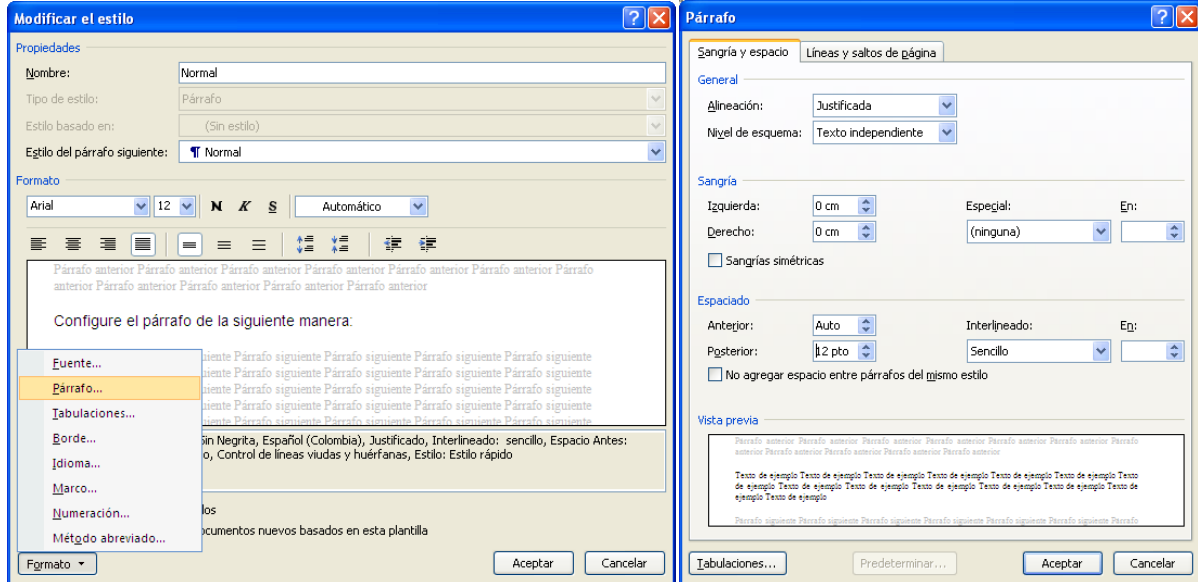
Modificar el estilo

Propiedades

Nombre: Normal

Tipo de estilo: Párrafo

Estilo basado en: (Sin estilo)

Estilo del párrafo siguiente: ¶ Normal

Formato

Arial 12 N K S Automático

Párrafo anterior Párrafo anterior Párrafo anterior Párrafo anterior Párrafo anterior Párrafo anterior Párrafo anterior Párrafo anterior Párrafo anterior Párrafo anterior

Configure el párrafo de la siguiente manera:

Párrafo siguiente Párrafo siguiente Párrafo siguiente Párrafo siguiente Párrafo siguiente Párrafo siguiente Párrafo siguiente Párrafo siguiente Párrafo siguiente Párrafo siguiente Párrafo siguiente Párrafo siguiente Párrafo siguiente Párrafo siguiente Párrafo siguiente Párrafo siguiente Párrafo siguiente Párrafo siguiente

Fuente...
Párrafo...
Tabulaciones...
Borde...
Idioma...
Marco...
Numeración...
Método abreviado...

Sin Negrita, Español (Colombia), Justificado, Interlineado: sencillo, Espacio Antes: o, Control de líneas viudas y huérfanas, Estilo: Estilo rápido

los

documentos nuevos basados en esta plantilla

Formato ▾

Aceptar Cancelar

Párrafo

Sangría y espacio | Líneas y saltos de página

General

Alineación: Justificada

Nivel de esquema: Texto independiente

Sangría

Izquierda: 0 cm

Derecho: 0 cm

Especial: (ninguna)

En:

Sangrías simétricas

Espaciado

Anterior: Auto

Posterior: 12 pto

Interlineado: Sencillo

En:

No agregar espacio entre párrafos del mismo estilo

Vista previa

Párrafo anterior Párrafo anterior Párrafo anterior Párrafo anterior Párrafo anterior Párrafo anterior Párrafo anterior Párrafo anterior Párrafo anterior Párrafo anterior

Texto de ejemplo Texto de ejemplo Texto de ejemplo Texto de ejemplo Texto de ejemplo Texto de ejemplo Texto de ejemplo Texto de ejemplo Texto de ejemplo Texto de ejemplo Texto de ejemplo Texto de ejemplo

Párrafo siguiente Párrafo siguiente Párrafo siguiente Párrafo siguiente Párrafo siguiente Párrafo siguiente

Tabulaciones... Predeterminar... Aceptar Cancelar